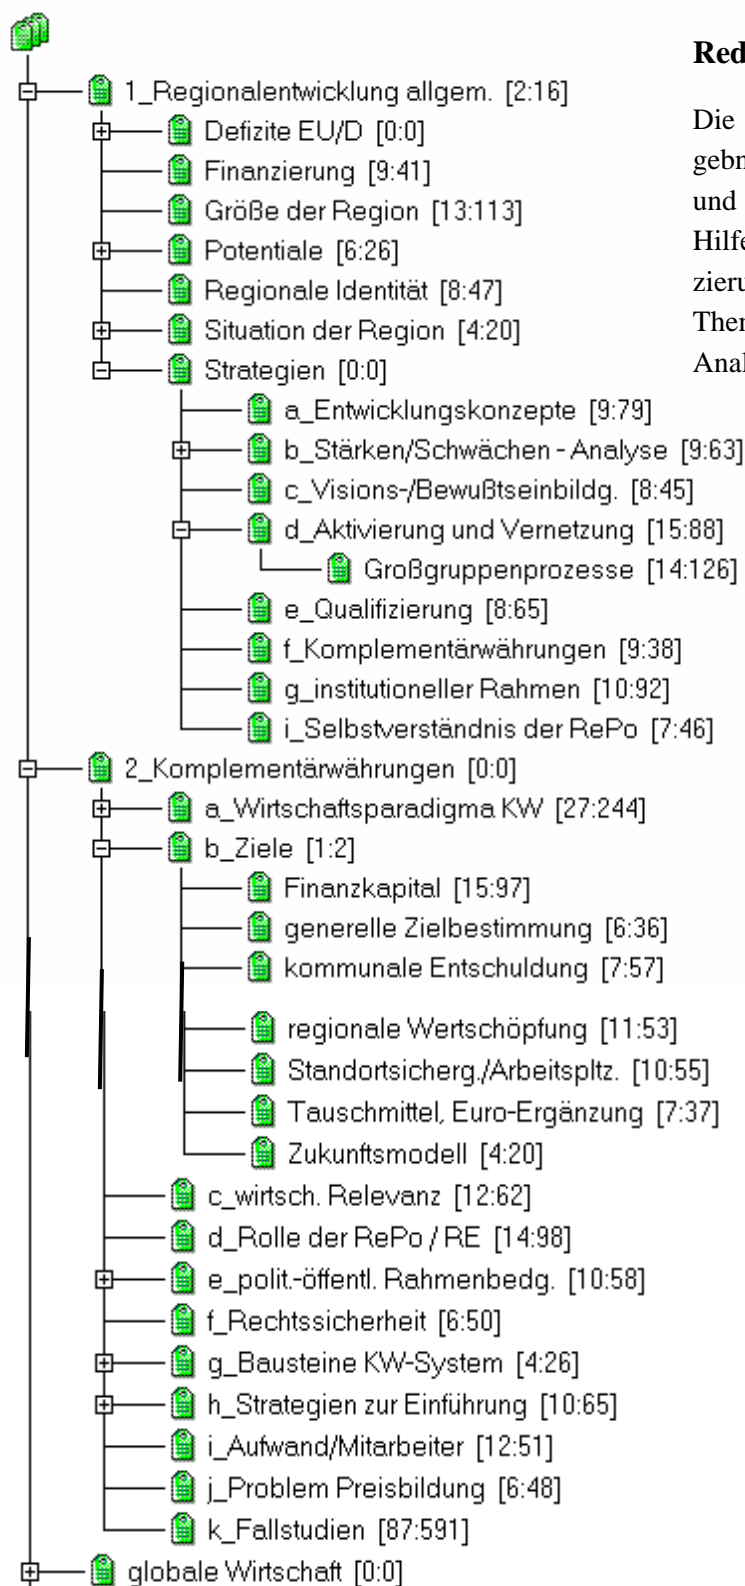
1_Regionalentwicklung allgem. [2:16]
Defizite EU/D [0:0]
Finanzierung [9:41]
Größe der Region [13:113]
Potentiale [6:26]
Regionale Identität [8:47]
Situation der Region [4:20]
Strategien [0:0]
a_Entwicklungskonzepte [9:79]
b_Stärken/Schwächen - Analyse [9:63]
c_Visions-/Bewußtseinbildg. [8:45]
d_Aktivierung und Vernetzung [15:88]
Großgruppenprozesse [14:126]
e_Qualifizierung [8:65]
f_Komplementärwährungen [9:38]
g_institutioneller Rahmen [10:92]
i_Selbstverständnis der RePo [7:46]
2_Komplementärwährungen [0:0]
a_Wirtschaftsparadigma KW [27:244]
b_Ziele [1:2]
Finanzkapital [15:97]
generelle Zielbestimmung [6:36]
kommunale Entschuldung [7:57]
regionale Wertschöpfung [11:53]
Standortsicherg./Arbeitspltz. [10:55]
Tauschmittel, Euro-Ergänzung [7:37]
Zukunftsmodell [4:20]
c_wirtsch. Relevanz [12:62]
d_Rolle der RePo / RE [14:98]
e_polit.-öffentl. Rahmenbedg. [10:58]
f_Rechtssicherheit [6:50]
g_Bausteine KW-System [4:26]
h_Strategien zur Einführung [10:65]
i_Aufwand/Mitarbeiter [12:51]
j_Problem Preisbildung [6:48]
k_Fallstudien [87:591]
globale Wirtschaft [0:0]

Red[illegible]

Die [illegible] gebr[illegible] und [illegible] Hilfe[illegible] zieru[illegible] Ther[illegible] Anal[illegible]